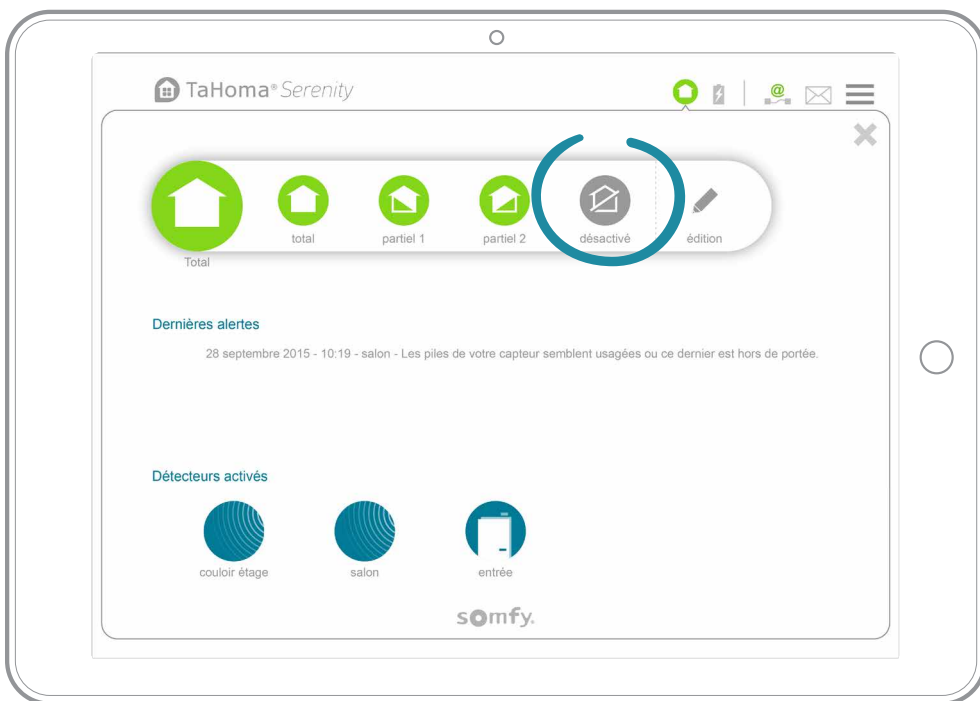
TaHoma® Serenity

Total

total

partiel 1

partiel 2

désactivé

édition

Dernières alertes

28 septembre 2015 - 10:19 - salon - Les piles de votre capteur semblent usagées ou ce dernier est hors de portée.

Détecteurs activés

couloir étage

salon

entrée

somfy.